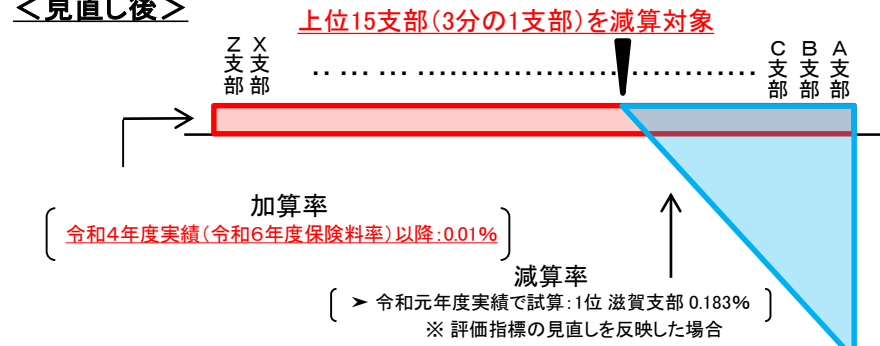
＜見直し後＞

上位15支部（3分の1支部）を減算対象

Z支部 X支部 …… …… …… C支部 B支部 A支部

加算率
令和4年度実績（令和6年度保険料率）以降：0.01%

減算率
➤ 令和元年度実績で試算：1位 滋賀支部 0.183%
※ 評価指標の見直しを反映した場合